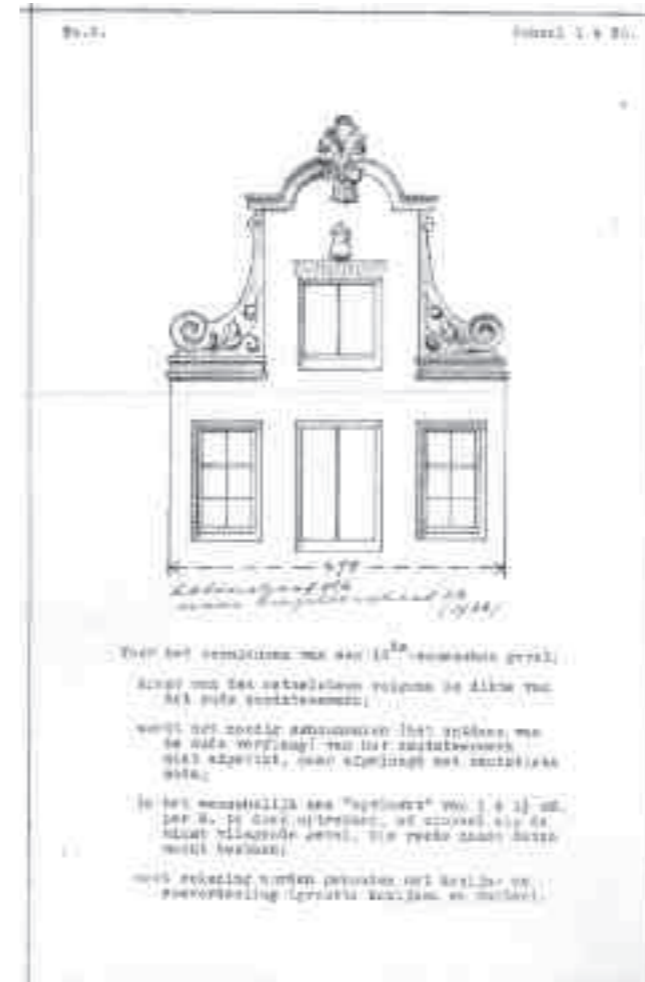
No.3. Schaal 1 à 50.

470

Lebuïnusgracht 26 naar vergelijkend 22 (1944)

Voor het vernieuwen van een 18$^{de}$-eeuwschen gevel;

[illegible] van het metselwerk volgens de dikte van het oude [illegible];

wordt het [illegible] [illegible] het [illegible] van de oude verflaag van het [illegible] niet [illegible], maar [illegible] met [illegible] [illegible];

is het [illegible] een "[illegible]" van 1 à 1½ cM. per M. te doen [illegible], of zooveel als de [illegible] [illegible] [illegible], die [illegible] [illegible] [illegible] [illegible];

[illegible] rekening worden gehouden met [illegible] en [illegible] ([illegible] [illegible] en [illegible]).